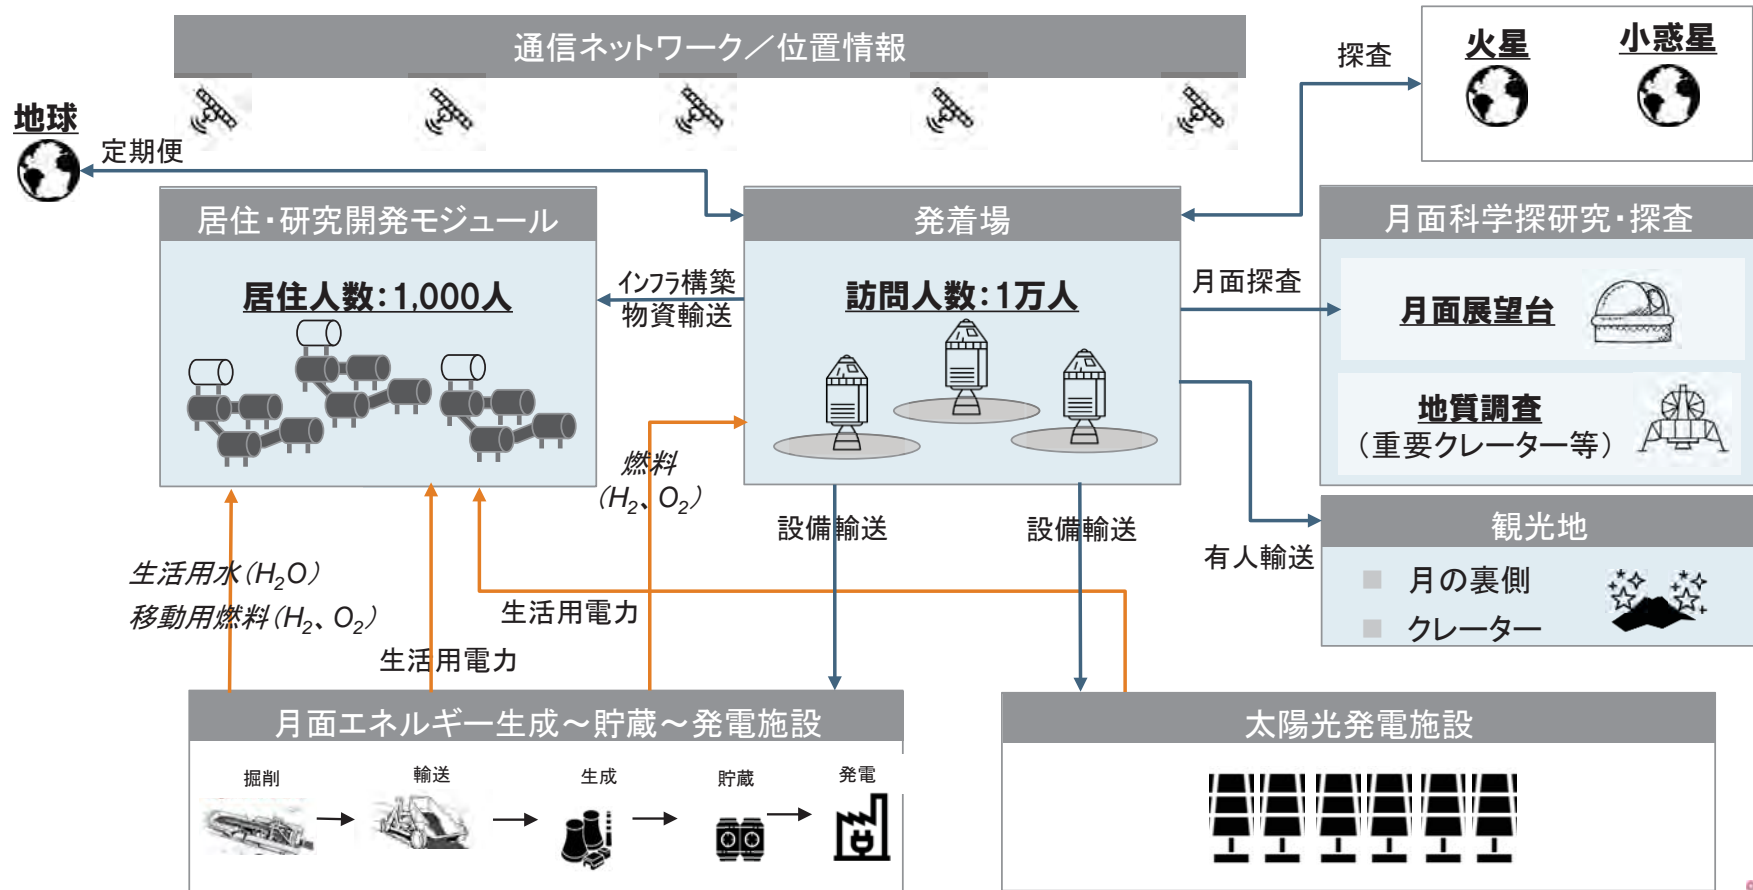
通信ネットワーク／位置情報

探査

火星

小惑星

地球

定期便

居住・研究開発モジュール

居住人数：1,000人

インフラ構築
物資輸送

発着場

訪問人数：1万人

月面探査

月面科学探研究・探査

月面展望台

地質調査
（重要クレーター等）

燃料
$(H_2、O_2)$

設備輸送

設備輸送

有人輸送

観光地

月の裏側

クレーター

生活用水$(H_2O)$
移動用燃料$(H_2、O_2)$

生活用電力

生活用電力

月面エネルギー生成～貯蔵～発電施設

掘削

輸送

生成

貯蔵

発電

太陽光発電施設